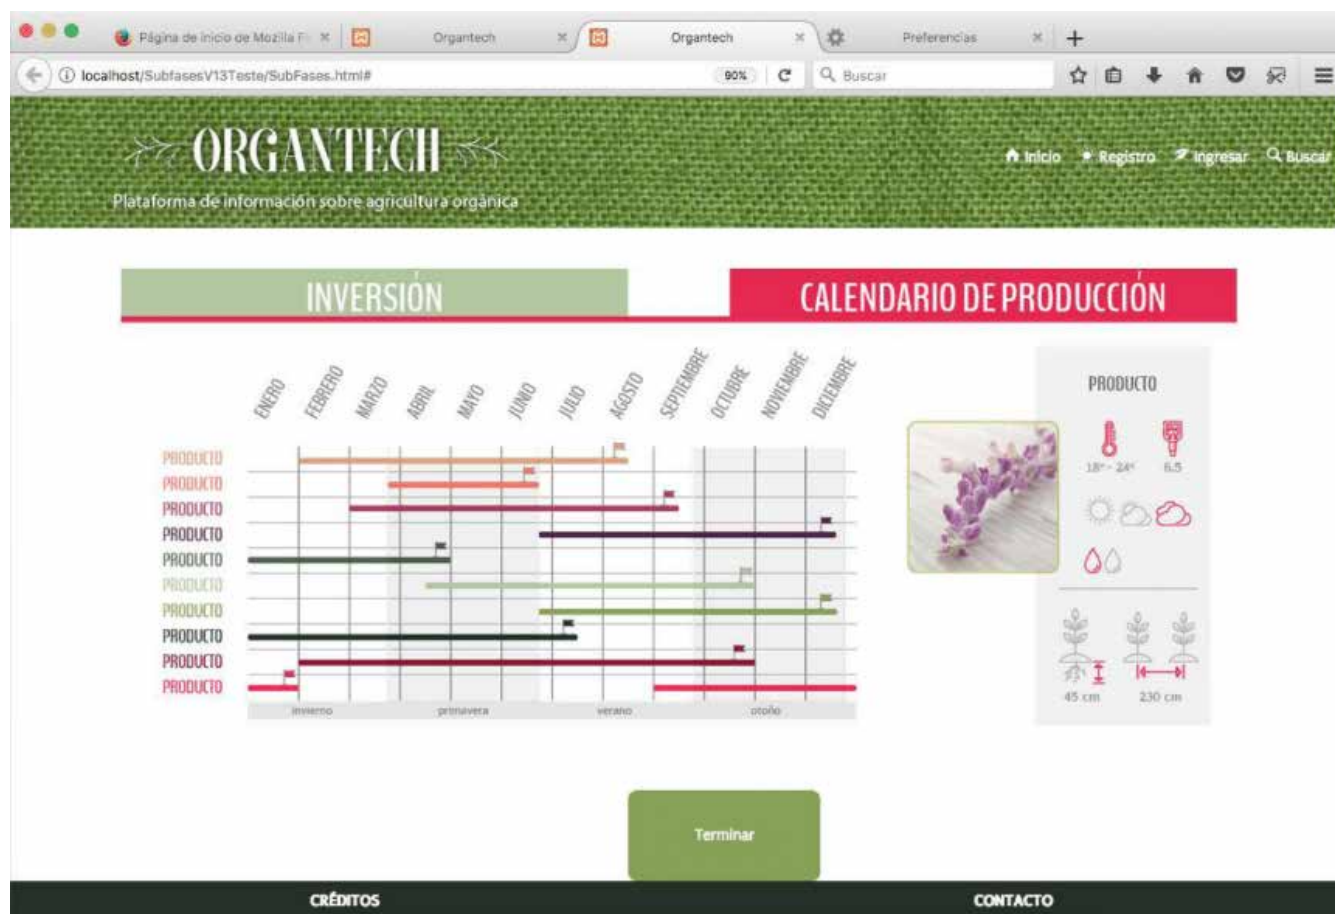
Página de inicio de Mozilla F ×
Organtech ×
Organtech ×
Preferencias ×
+

localhost/SubfasesV13Teste/SubFases.html#
90%
Buscar

ORGANTECH
Plataforma de información sobre agricultura orgánica

Inicio
Registro
Ingresar
Buscar

INVERSIÓN
CALENDARIO DE PRODUCCIÓN

ENERO
FEBRERO
MARZO
ABRIL
MAYO
JUNIO
JULIO
AGOSTO
SEPTIEMBRE
OCTUBRE
NOVIEMBRE
DICIEMBRE

PRODUCTO
PRODUCTO
PRODUCTO
PRODUCTO
PRODUCTO
PRODUCTO
PRODUCTO
PRODUCTO
PRODUCTO
PRODUCTO

invierno
primavera
verano
otoño

PRODUCTO
18° - 24°
6.5
45 cm
230 cm

Terminar

CRÉDITOS
CONTACTO